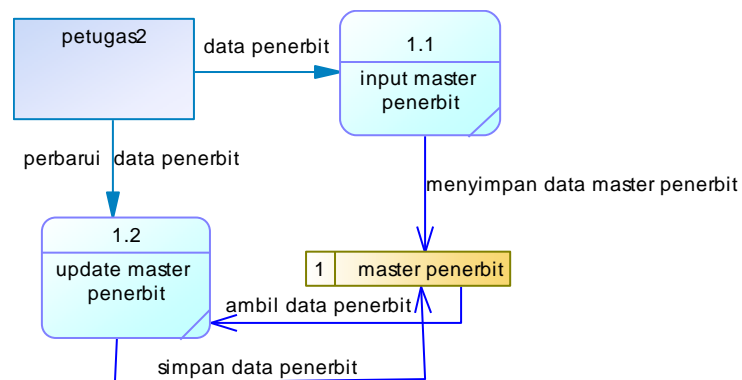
petugas2

data penerbit

1.1

input master penerbit

perbarui data penerbit

menyimpan data master penerbit

1.2

update master penerbit

| 1 | master penerbit |
|---|---|

ambil data penerbit

simpan data penerbit